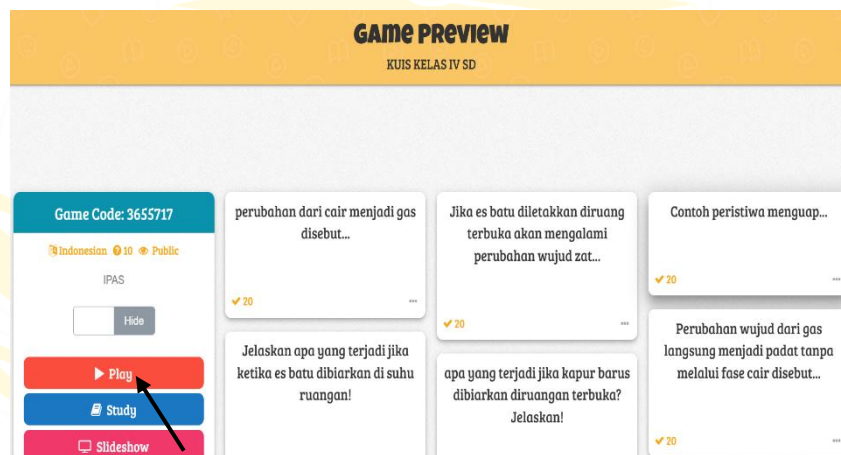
Game Preview
KUIS KELAS IV SD

Game Code: 3655717
Indonesian 10 Public
IPAS
Hide
Play
Study
Slideshow

perubahan dari cair menjadi gas disebut...
20 ...

Jelaskan apa yang terjadi jika ketika es batu dibiarkan di suhu ruangan!

Jika es batu diletakkan diruang terbuka akan mengalami perubahan wujud zat...
20 ...

apa yang terjadi jika kapur barus dibiarkan diruangan terbuka? Jelaskan!

Contoh peristiwa menguap...
20 ...

Perubahan wujud dari gas langsung menjadi padat tanpa melalui fase cair disebut...
20 ...